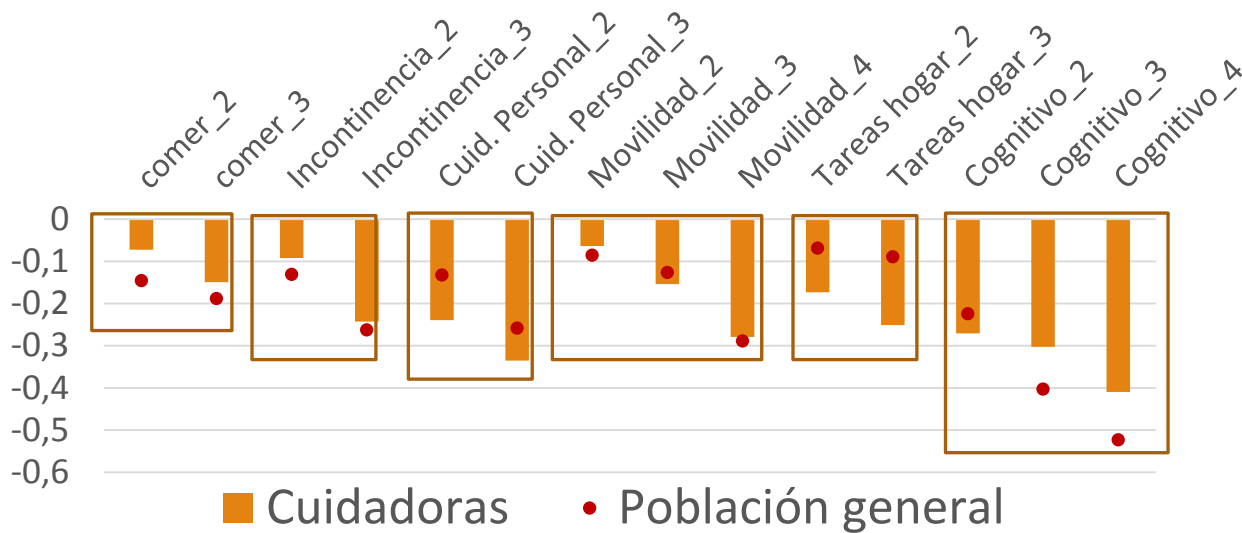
comer_2
comer_3
Incontinencia_2
Incontinencia_3
Cuid. Personal_2
Cuid. Personal_3
Movilidad_2
Movilidad_3
Movilidad_4
Tareas hogar_2
Tareas hogar_3
Cognitivo_2
Cognitivo_3
Cognitivo_4

0
-0,1
-0,2
-0,3
-0,4
-0,5
-0,6

Cuidadoras
Población general